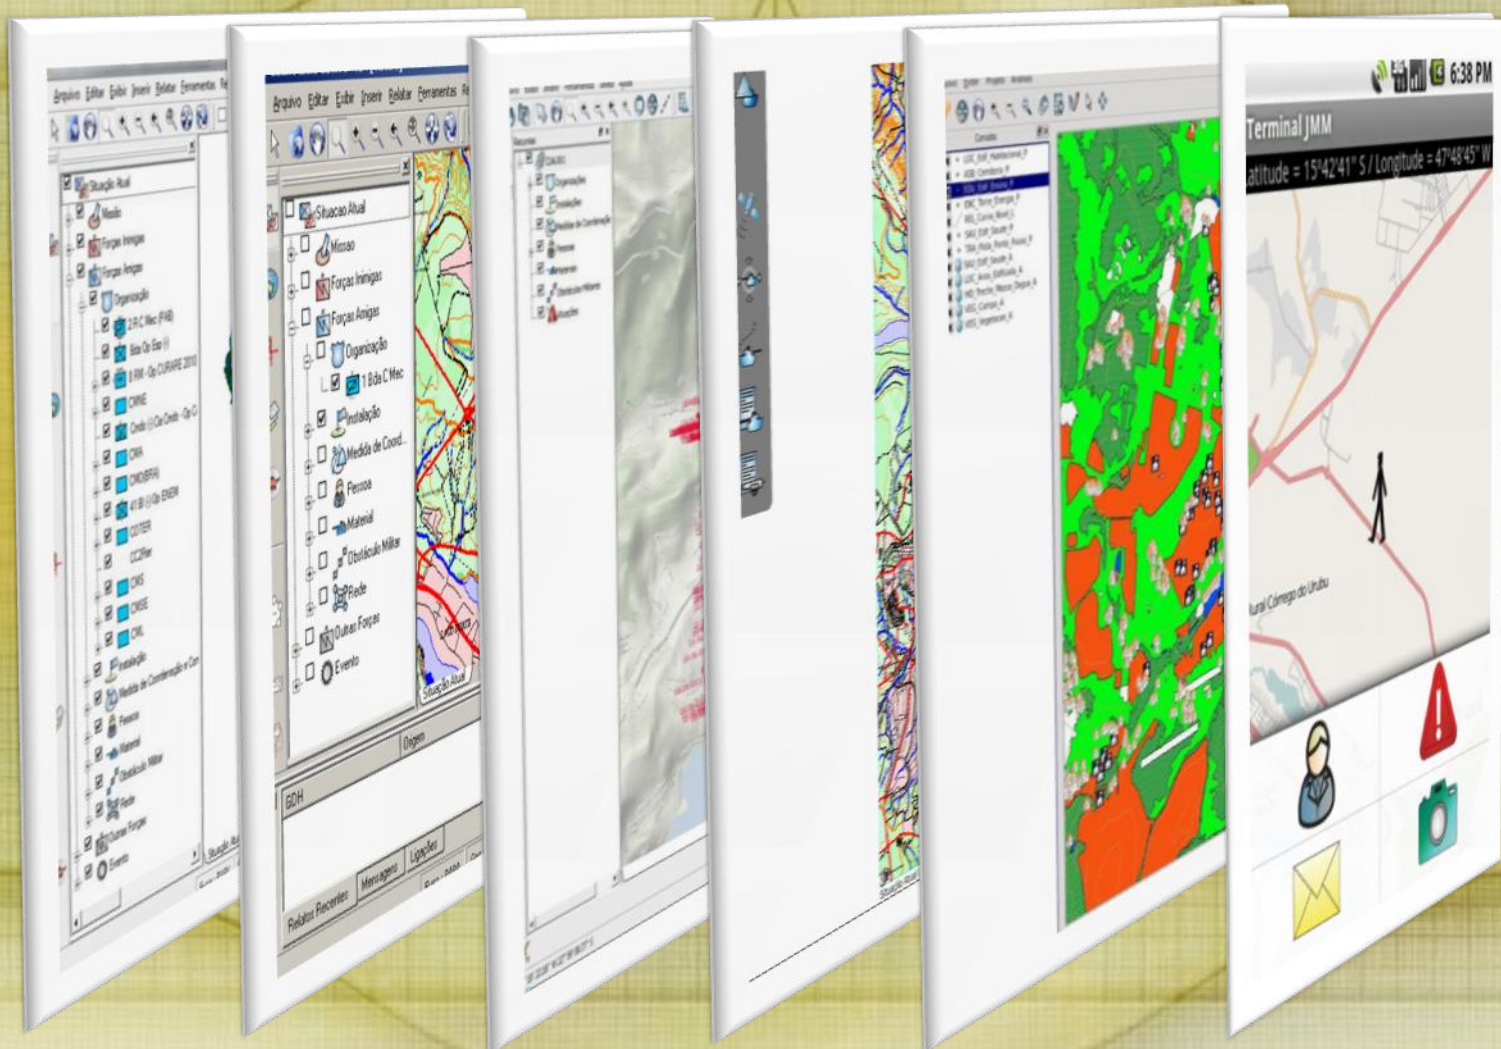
Arquivo Editar Exibir Inserir Relatar Ferramentas

Situação Atual
Missão
Forças Inimigas
Forças Amigas
Organização
2 R C Mec
Bda Op Esp
8 RM - Op CURARE 2010
CMNE
Cmdo
CMA
CMDO
CCOTER
CMS
CMSE
CML
Instalação
Medida de Coordenação e Controle
Pessoa
Material
Obstáculo Militar
Rede
Outras Forças
Evento

Arquivo Editar Exibir Inserir Relatar Ferramentas
Situacao Atual
Missao
Forças Inimigas
Forças Amigas
Organização
1 Bda C Mec
Instalação
Medida de Coord...
Pessoa
Material
Obstáculo Militar
Rede
Outras Forças
Evento
Situação Atual
Origem
GDH
Relatos Recentes
Mensagens
Ligações

Organizações
Instalações
Medida de Coordenação
Pessoas
Material
Obstáculo Militar
Situações

6:38 PM
Terminal JMM
Latitude = 15°42'41" S / Longitude = 47°48'45" W
Rural Córrego do Urubu